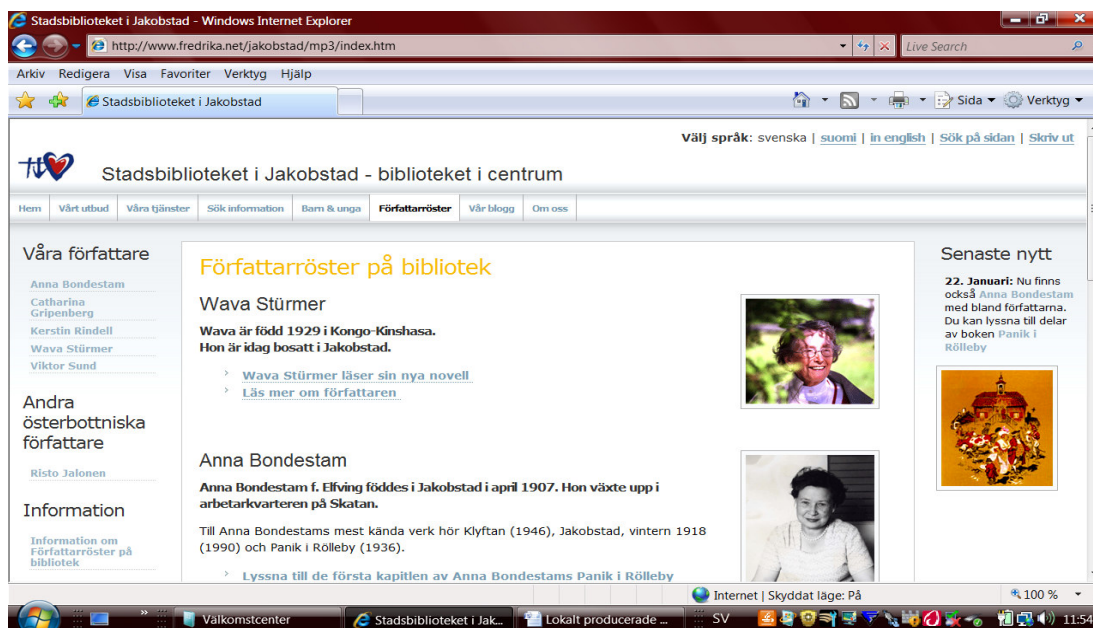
Stadsbiblioteket i Jakobstad - Windows Internet Explorer

http://www.fredrika.net/jakobstad/mp3/index.htm

Live Search

Arkiv Redigera Visa Favoriter Verktyg Hjälp

Stadsbiblioteket i Jakobstad

Sida ▾ Verktyg ▾

Välj språk: svenska | suomi | in english | Sök på sidan | Skriv ut

Stadsbiblioteket i Jakobstad - biblioteket i centrum

Hem | Vårt utbud | Våra tjänster | Sök information | Barn & unga | Författarröster | Vår blogg | Om oss

Våra författare

Anna Bondestam
Catharina Gripenberg
Kerstin Rindell
Wava Stürmer
Viktor Sund

Andra österbottniska författare

Risto Jalonen

Information

Information om Författarröster på bibliotek

Författarröster på bibliotek

Wava Stürmer

Wava är född 1929 i Kongo-Kinshasa.
Hon är idag bosatt i Jakobstad.

Wava Stürmer läser sin nya novell
Läs mer om författaren

Anna Bondestam

Anna Bondestam f. Elfving föddes i Jakobstad i april 1907. Hon växte upp i arbetarkvarteren på Skatan.

Till Anna Bondestams mest kända verk hör Klyftan (1946), Jakobstad, vintern 1918 (1990) och Panik i Rölleby (1936).

Lyssna till de första kapitlen av Anna Bondestams Panik i Rölleby

Senaste nytt

22. Januari: Nu finns också Anna Bondestam med bland författarna. Du kan lyssna till delar av boken Panik i Rölleby

Internet | Skyddat läge: På

100 %

Välkomstcenter

Stadsbiblioteket i Jak...

Lokalt producerade ...

SV

11:54